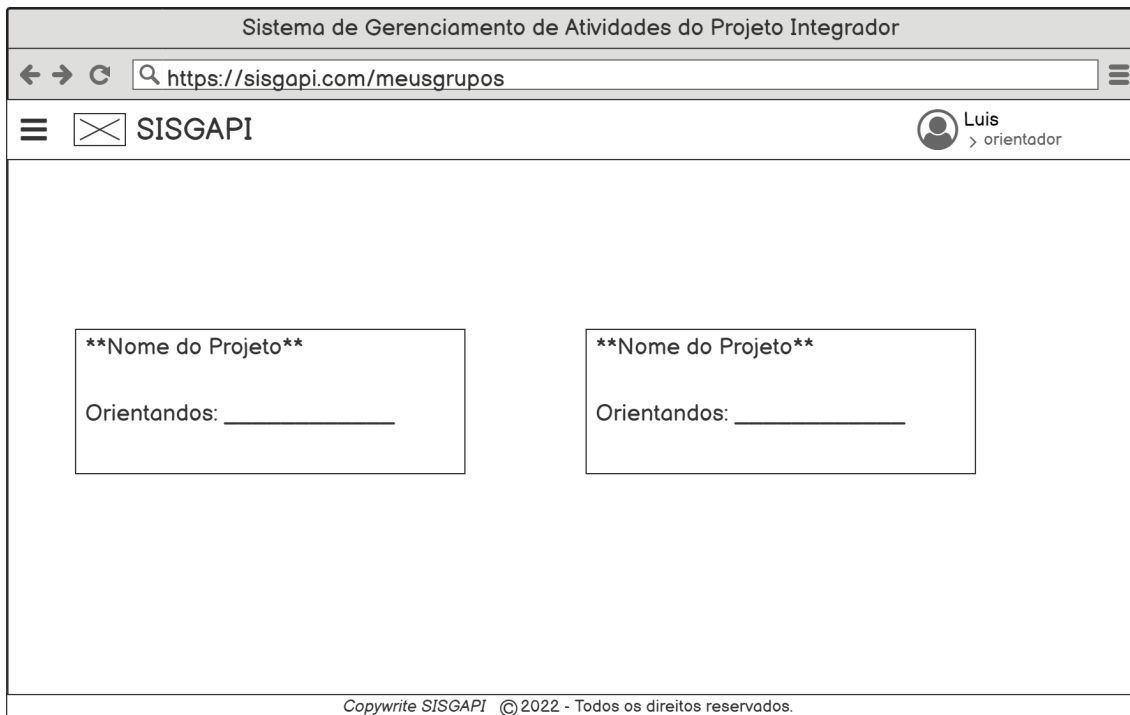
Sistema de Gerenciamento de Atividades do Projeto Integrador

https://sisgapi.com/meusgrupos

SISGAPI

Luis
> orientador

**Nome do Projeto**

Orientandos: ______________

**Nome do Projeto**

Orientandos: ______________

Copywrite SISGAPI © 2022 - Todos os direitos reservados.